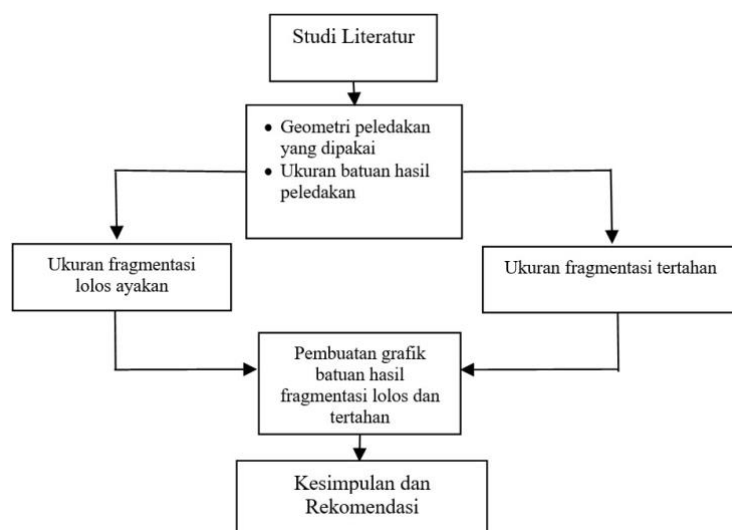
Studi Literatur

- Geometri peledakan yang dipakai
- Ukuran batuan hasil peledakan

Ukuran fragmentasi lolos ayakan

Ukuran fragmentasi tertahan

Pembuatan grafik batuan hasil fragmentasi lolos dan tertahan

Kesimpulan dan Rekomendasi